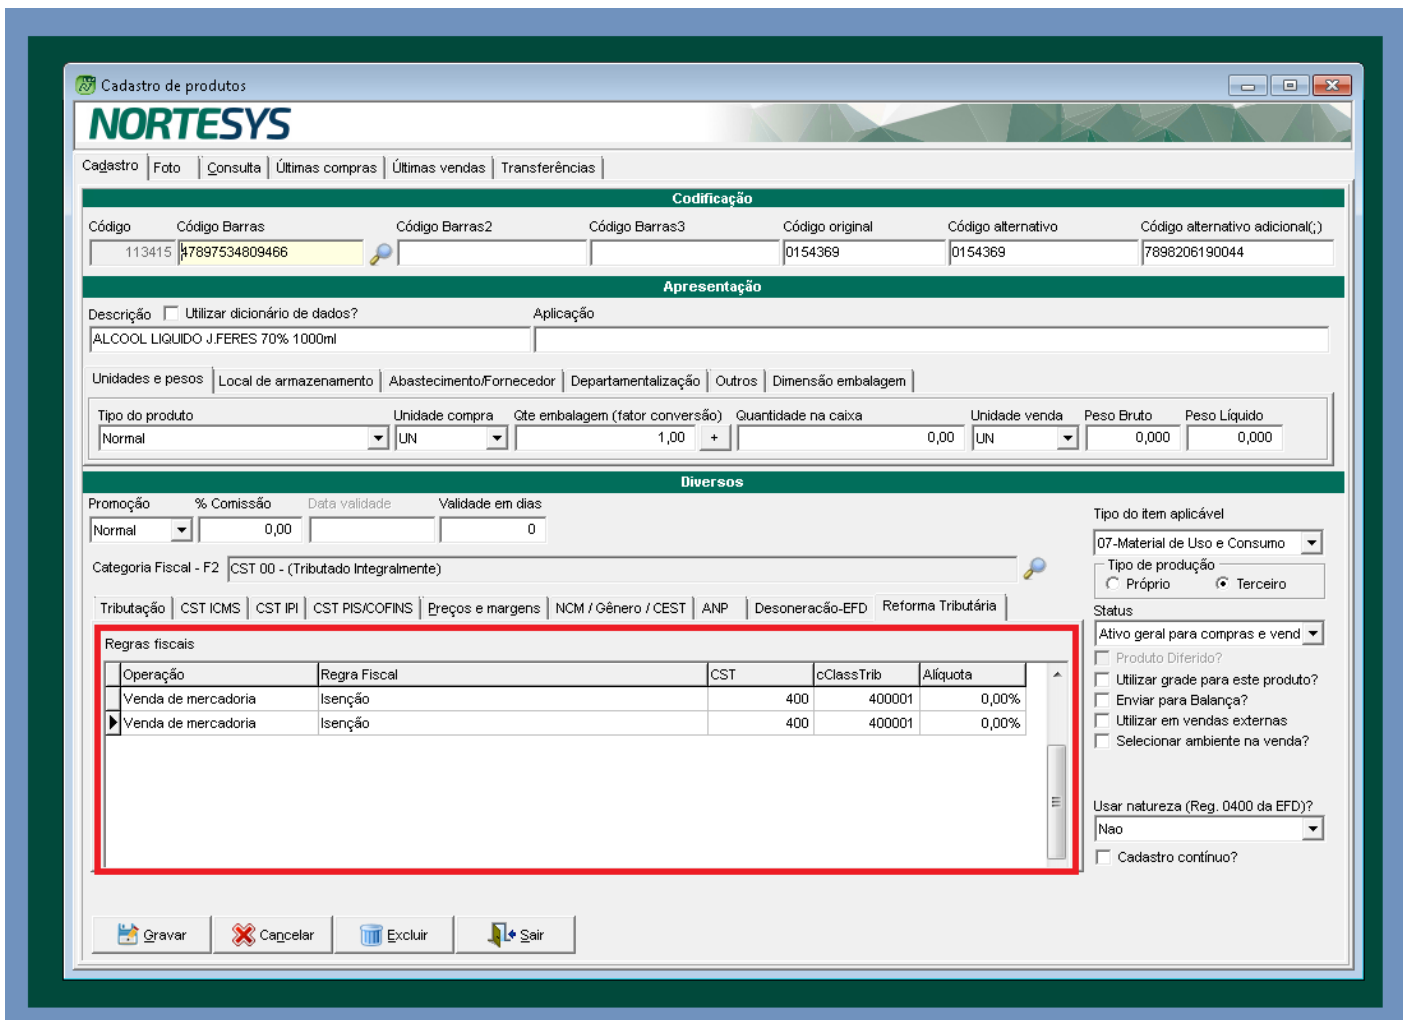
Cadastro de produtos

NORTESYS

Cadastro | Foto | Consulta | Últimas compras | Últimas vendas | Transferências

Codificação

Código 113415
Código Barras 47897534809466
Código Barras2
Código Barras3
Código original 0154369
Código alternativo 0154369
Código alternativo adicional(;) 7898206190044

Apresentação

Descrição  Utilizar dicionário de dados?
ALCOOL LIQUIDO J.FERES 70% 1000ml
Aplicação

Unidades e pesos | Local de armazenamento | Abastecimento/Fornecedor | Departamentalização | Outros | Dimensão embalagem

Tipo do produto Normal
Unidade compra UN
Qte embalagem (fator conversão) 1,00 +
Quantidade na caixa 0,00
Unidade venda UN
Peso Bruto 0,000
Peso Líquido 0,000

Diversos

Promoção Normal
% Comissão 0,00
Data validade
Validade em dias 0

Categoria Fiscal - F2 CST 00 - (Tributado Integralmente)

Tributação | CST ICMS | CST IPI | CST PIS/COFINS | Preços e margens | NCM / Gênero / CEST | ANP | Desoneracão-EFD | Reforma Tributária

Regras fiscais

| Operação | Regra Fiscal | CST | cClassTrib | Alíquota |
|---|---|---|---|---|
| Venda de mercadoria | Isenção | 400 | 400001 | 0,00% |
| Venda de mercadoria | Isenção | 400 | 400001 | 0,00% |

Tipo do item aplicável
07-Material de Uso e Consumo
Tipo de produção
Próprio  Terceiro
Status
Ativo geral para compras e vend
Produto Diferido?
Utilizar grade para este produto?
Enviar para Balança?
Utilizar em vendas externas
Selecionar ambiente na venda?

Usar natureza (Reg. 0400 da EFD)?
Nao
Cadastro contínuo?

Gravar | Cancelar | Excluir | Sair